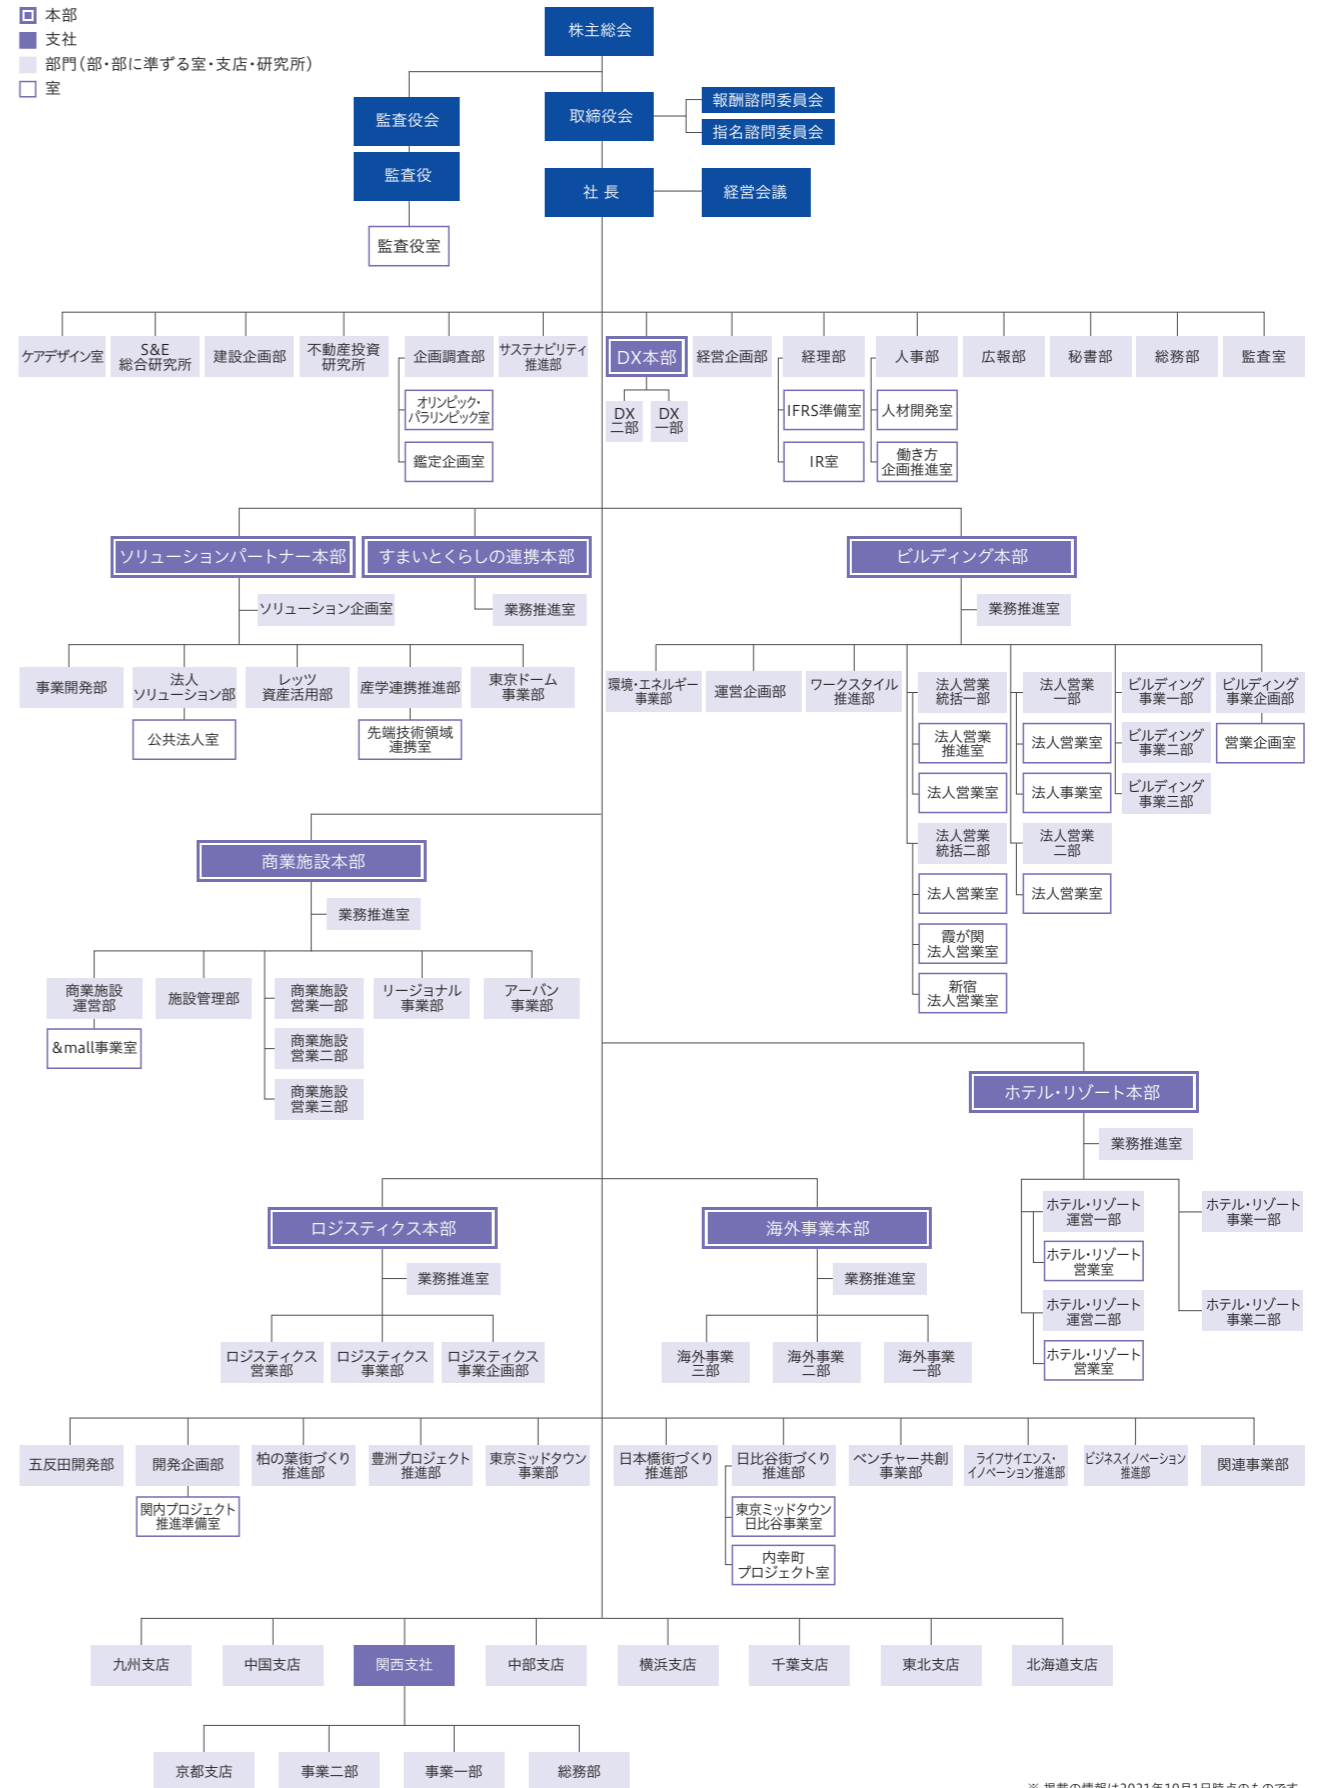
本部
支社
部門(部・部に準ずる室・支店・研究所)
室

株主総会
監査役会
監査役
監査役室
取締役会
報酬諮問委員会
指名諮問委員会
社 長
経営会議

ケアデザイン室
S&E 総合研究所
建設企画部
不動産投資研究所
企画調査部
オリンピック・パラリンピック室
鑑定企画室
サステナビリティ推進部
DX本部
DX 二部
DX 一部
経営企画部
経理部
IFRS準備室
IR室
人事部
人材開発室
働き方企画推進室
広報部
秘書部
総務部
監査室

ソリューションパートナー本部
すまいとくらしの連携本部
ソリューション企画室
業務推進室
事業開発部
法人ソリューション部
公共法人室
レッツ資産活用部
産学連携推進部
先端技術領域連携室
東京ドーム事業部

ビルディング本部
業務推進室
環境・エネルギー事業部
運営企画部
ワークスタイル推進部
法人営業統括一部
法人営業推進室
法人営業室
法人営業統括二部
法人営業室
霞が関法人営業室
新宿法人営業室
法人営業一部
法人営業室
法人事業室
法人営業二部
法人営業室
ビルディング事業一部
ビルディング事業二部
ビルディング事業三部
ビルディング事業企画部
営業企画室

商業施設本部
業務推進室
商業施設運営部
&mall事業室
施設管理部
商業施設営業一部
商業施設営業二部
商業施設営業三部
リージョナル事業部
アーバン事業部

ホテル・リゾート本部
業務推進室
ホテル・リゾート運営一部
ホテル・リゾート営業室
ホテル・リゾート運営二部
ホテル・リゾート営業室
ホテル・リゾート事業一部
ホテル・リゾート事業二部

ロジスティクス本部
業務推進室
ロジスティクス営業部
ロジスティクス事業部
ロジスティクス事業企画部

海外事業本部
業務推進室
海外事業三部
海外事業二部
海外事業一部

五反田開発部
開発企画部
関内プロジェクト推進準備室
柏の葉街づくり推進部
豊洲プロジェクト推進部
東京ミッドタウン事業部
日本橋街づくり推進部
日比谷街づくり推進部
東京ミッドタウン日比谷事業室
内幸町プロジェクト室
ベンチャー共創事業部
ライフサイエンス・イノベーション推進部
ビジネスイノベーション推進部
関連事業部

九州支店
中国支店
関西支社
中部支店
横浜支店
千葉支店
東北支店
北海道支店
京都支店
事業二部
事業一部
総務部

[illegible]